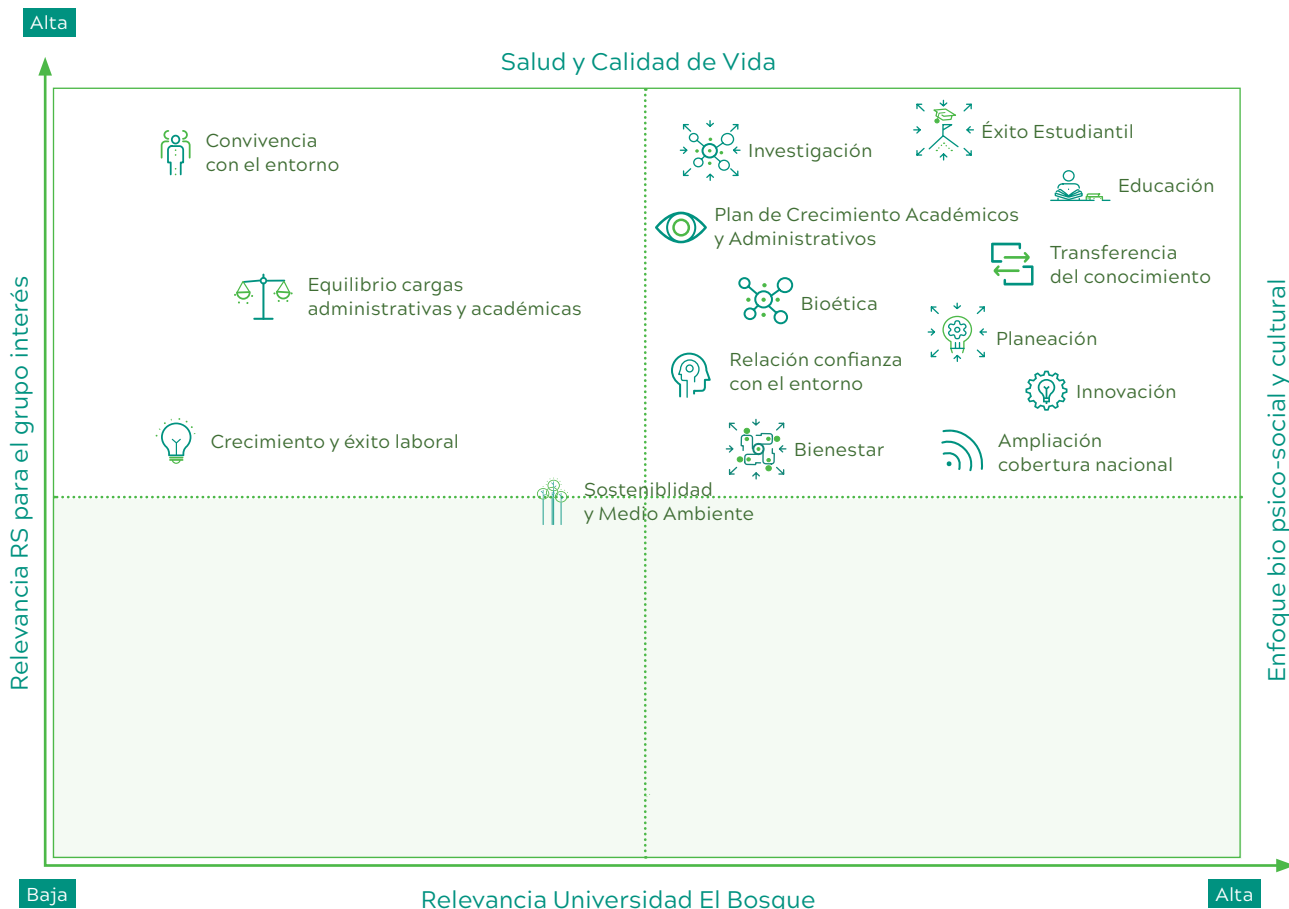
Alta

Salud y Calidad de Vida

Relevancia RS para el grupo interés

Enfoque bio psico-social y cultural

Convivencia con el entorno

Investigación

Éxito Estudiantil

Educación

Plan de Crecimiento Académicos y Administrativos

Transferencia del conocimiento

Equilibrio cargas administrativas y académicas

Bioética

Planeación

Relación confianza con el entorno

Innovación

Crecimiento y éxito laboral

Bienestar

Ampliación cobertura nacional

Sosteniblidad y Medio Ambiente

Baja

Relevancia Universidad El Bosque

Alta